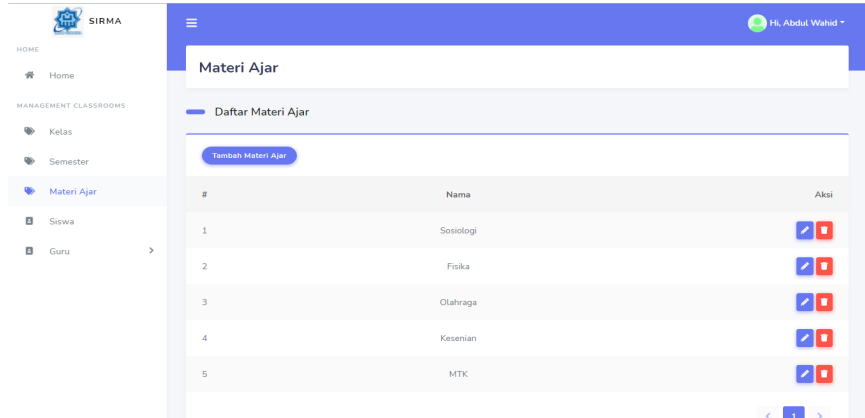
SIRMA

HOME

Home

MANAGEMENT CLASSROOMS

Kelas

Semester

Materi Ajar

Siswa

Guru

Hi, Abdul Wahid

Materi Ajar

Daftar Materi Ajar

Tambah Materi Ajar

| # | Nama | Aksi |
|---|---|---|
| 1 | Sosiologi | |
| 2 | Fisika | |
| 3 | Olahraga | |
| 4 | Kesenian | |
| 5 | MTK | |

1